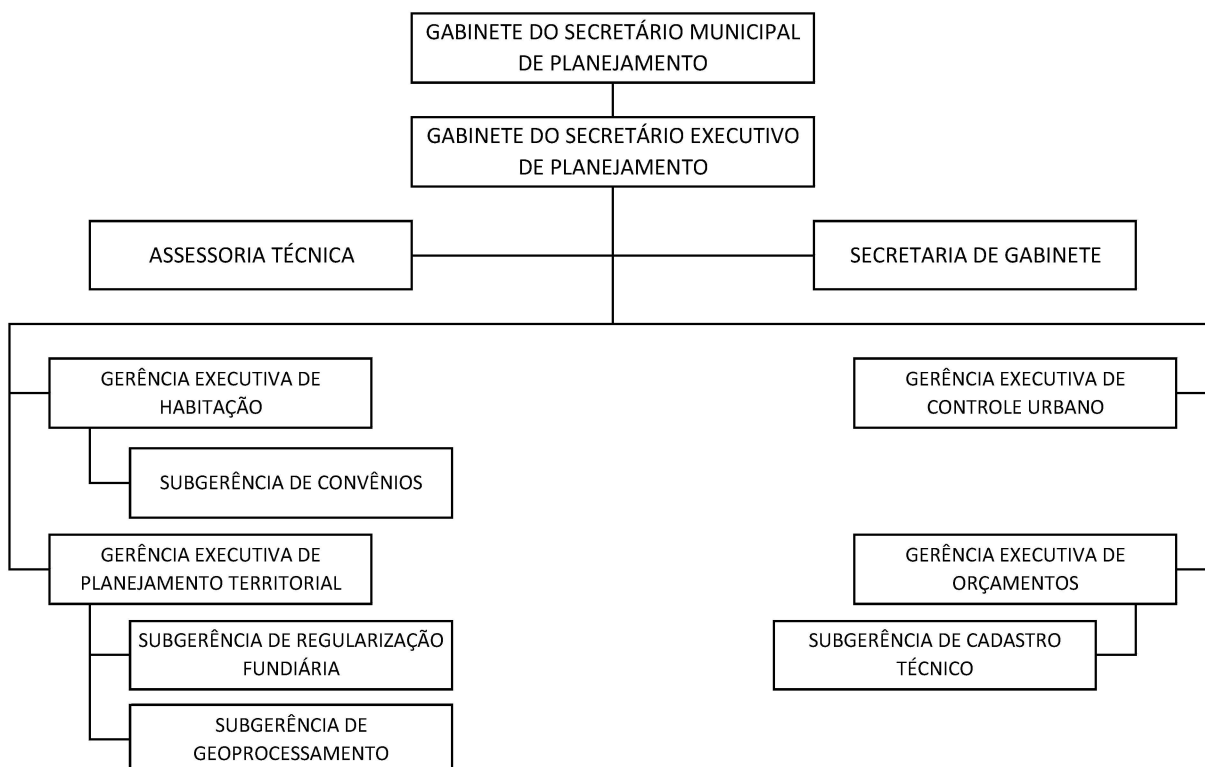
GABINETE DO SECRETÁRIO MUNICIPAL DE PLANEJAMENTO

GABINETE DO SECRETÁRIO EXECUTIVO DE PLANEJAMENTO

ASSESSORIA TÉCNICA

SECRETARIA DE GABINETE

GERÊNCIA EXECUTIVA DE HABITAÇÃO

SUBGERÊNCIA DE CONVÊNIOS

GERÊNCIA EXECUTIVA DE PLANEJAMENTO TERRITORIAL

SUBGERÊNCIA DE REGULARIZAÇÃO FUNDIÁRIA

SUBGERÊNCIA DE GEOPROCESSAMENTO

GERÊNCIA EXECUTIVA DE CONTROLE URBANO

GERÊNCIA EXECUTIVA DE ORÇAMENTOS

SUBGERÊNCIA DE CADASTRO TÉCNICO